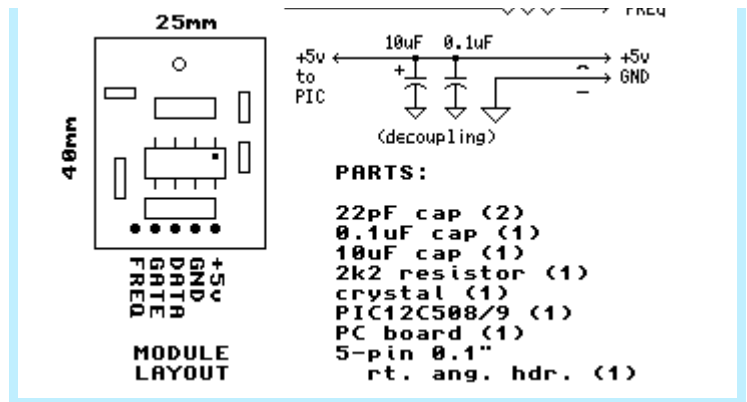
25mm

40mm

FREQ
GATE
DATA
GND
+5v

MODULE
LAYOUT

FREQ

+5v
to
PIC

10uF 0.1uF

+

+5v
GND

+
−

(decoupling)

PARTS:

22pF cap (2)
0.1uF cap (1)
10uF cap (1)
2k2 resistor (1)
crystal (1)
PIC12C508/9 (1)
PC board (1)
5-pin 0.1"
rt. ang. hdr. (1)